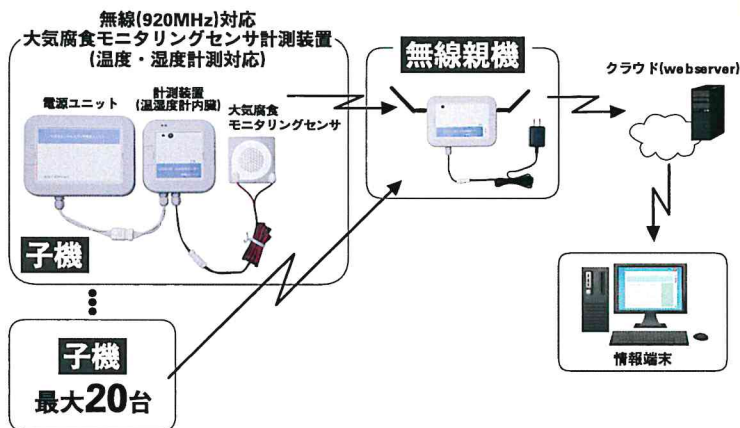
無線(920MHz)対応
大気腐食モニタリングセンサ計測装置
(温度・湿度計測対応)

電源ユニット

計測装置
(温湿度計内蔵)

大気腐食
モニタリングセンサ

子機

子機
最大20台

無線親機

クラウド(webserver)

情報端末